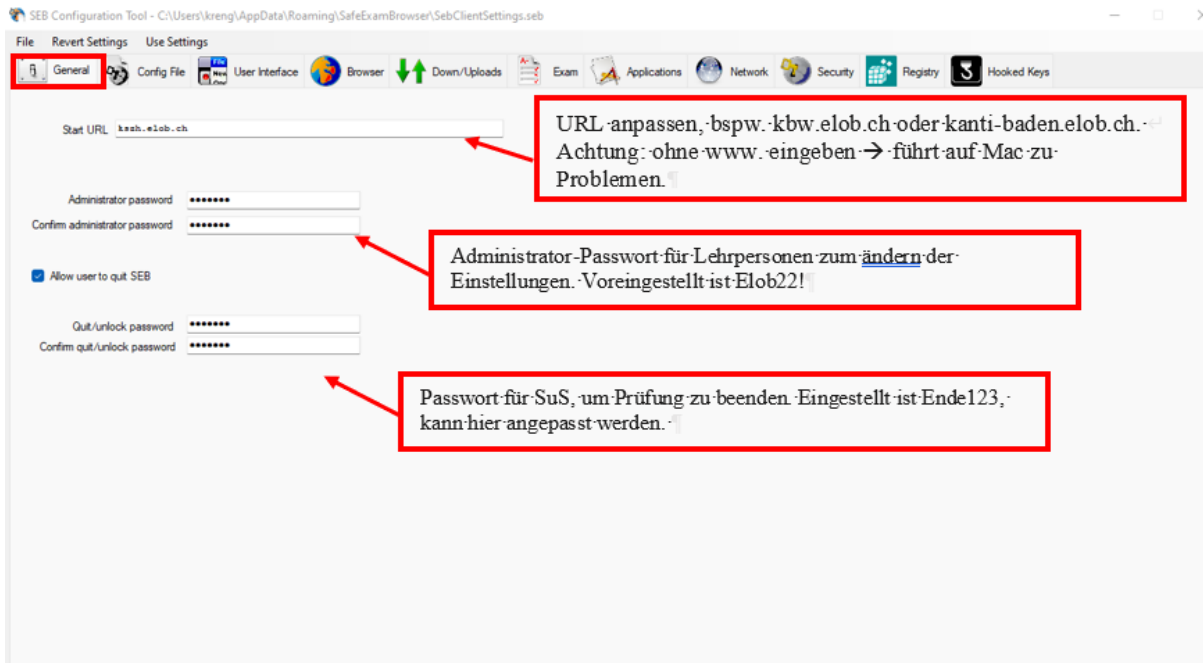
SEB Configuration Tool - C:\Users\kreng\AppData\Roaming\SafeExamBrowser\SebClientSettings.seb

File Revert Settings Use Settings

General Config File User Interface Browser Down/Uploads Exam Applications Network Security Registry Hooked Keys

Start URL ksbh.elob.ch

URL anpassen, bspw. kbw.elob.ch oder kanti-baden.elob.ch. Achtung: ohne www. eingeben → führt auf Mac zu Problemen.

Administrator password ••••••••
Confirm administrator password ••••••••

Administrator-Passwort für Lehrpersonen zum ändern der Einstellungen. Voreingestellt ist Elob22!

Allow user to quit SEB

Quit/unlock password ••••••••
Confirm quit/unlock password ••••••••

Passwort für SuS, um Prüfung zu beenden. Eingestellt ist Ende123, kann hier angepasst werden.